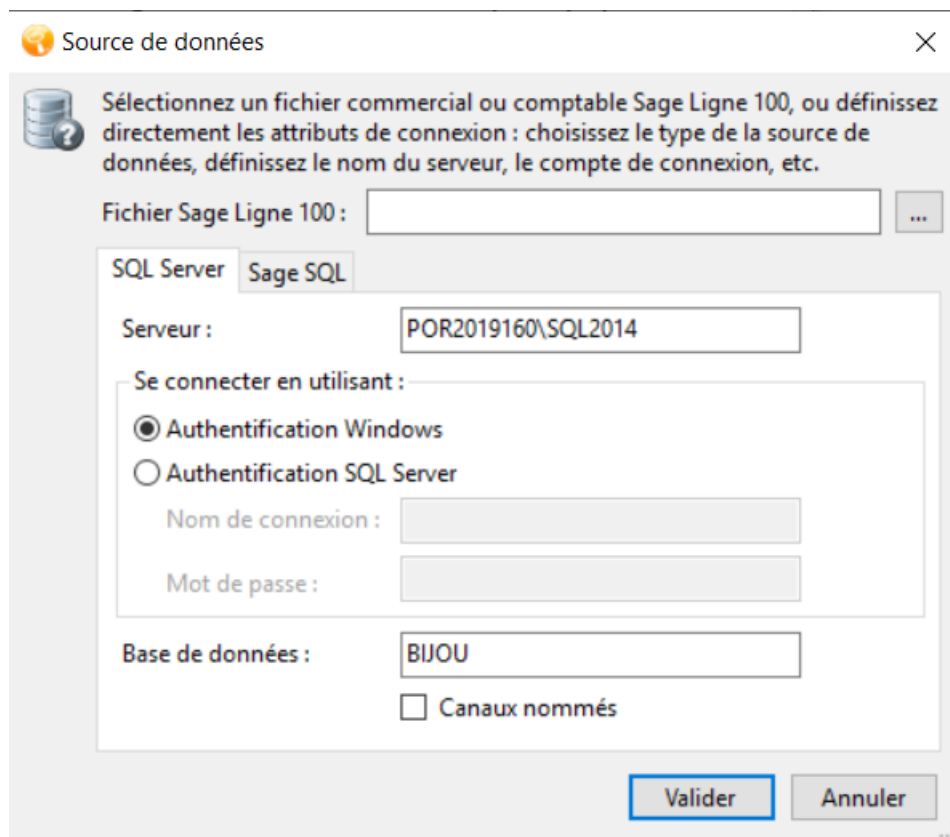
Source de données

Sélectionnez un fichier commercial ou comptable Sage Ligne 100, ou définissez directement les attributs de connexion : choisissez le type de la source de données, définissez le nom du serveur, le compte de connexion, etc.

Fichier Sage Ligne 100 :
...

SQL Server
Sage SQL

Serveur : POR2019160\SQL2014

Se connecter en utilisant :
Authentification Windows
Authentification SQL Server
Nom de connexion :
Mot de passe :

Base de données : BIJOU

Canaux nommés

Valider
Annuler